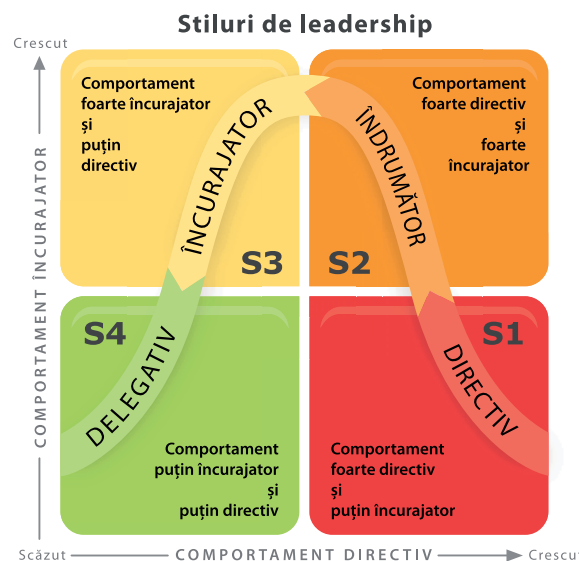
Stiluri de leadership

Crescut

COMPORTAMENT ÎNCURAJATOR

Comportament foarte încurajator și puțin directiv

ÎNCURAJATOR

S3

Comportament foarte directiv și foarte încurajator

ÎNDRUMĂTOR

S2

S4

DELEGATIV

Comportament puțin încurajator și puțin directiv

S1

DIRECTIV

Comportament foarte directiv și puțin încurajator

Scăzut

COMPORTAMENT DIRECTIV

Crescut